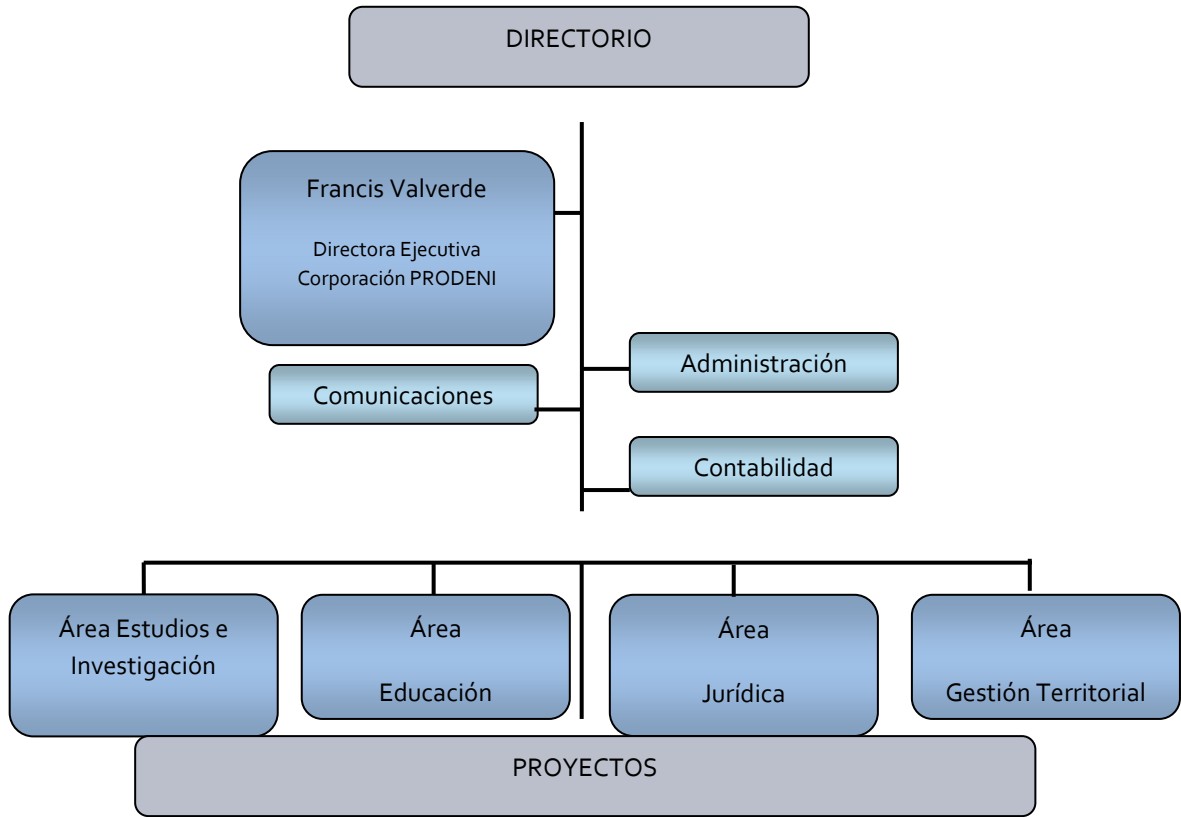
DIRECTORIO

Francis Valverde

Directora Ejecutiva
Corporación PRODENI

Administración

Comunicaciones

Contabilidad

Área Estudios e Investigación

Área

Educación

Área

Jurídica

Área

Gestión Territorial

PROYECTOS